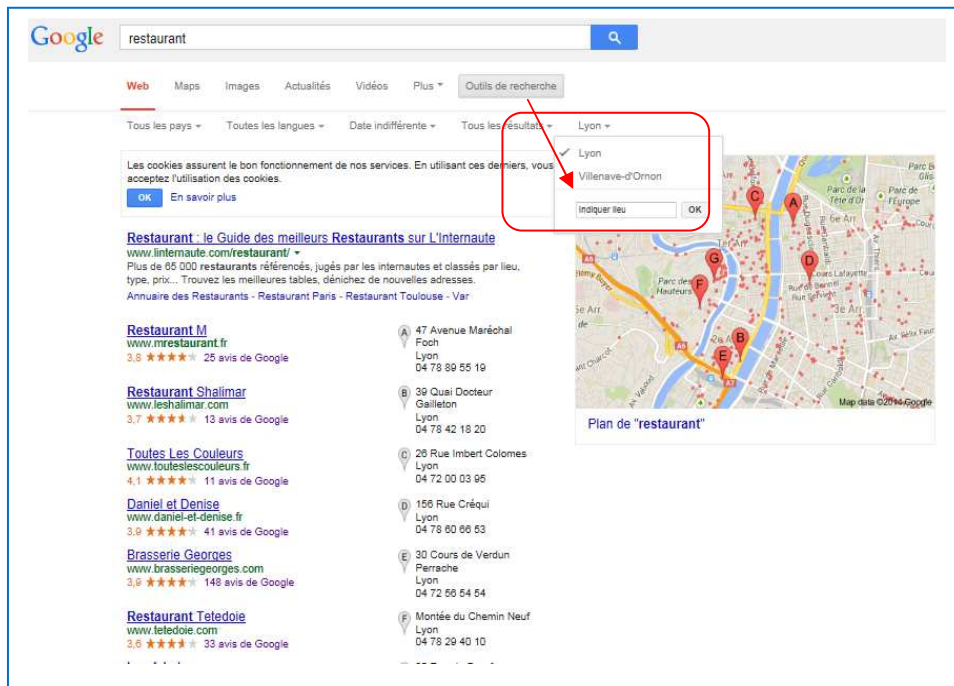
Google restaurant

Web Maps Images Actualités Vidéos Plus Outils de recherche

Tous les pays Toutes les langues Date indifférente Tous les résultats Lyon

Lyon
Villenave-d'Ornon
Indiquer lieu OK

Les cookies assurent le bon fonctionnement de nos services. En utilisant ces derniers, vous acceptez l'utilisation des cookies.
OK En savoir plus

Restaurant : le Guide des meilleurs Restaurants sur L'Internaute
www.linternaute.com/restaurant/
Plus de 65 000 restaurants référencés, jugés par les internautes et classés par lieu, type, prix... Trouvez les meilleures tables, dénichez de nouvelles adresses.
Annuaire des Restaurants - Restaurant Paris - Restaurant Toulouse - Var

Restaurant M
www.mrestaurant.fr
3,8 ★★★★ 25 avis de Google
A 47 Avenue Maréchal Foch Lyon 04 78 89 55 19

Restaurant Shalimar
www.leshalimar.com
3,7 ★★★★ 13 avis de Google
B 39 Quai Docteur Gailleton Lyon 04 78 42 18 20

Toutes Les Couleurs
www.touteslescouleurs.fr
4,1 ★★★★ 11 avis de Google
C 26 Rue Imbert Colomes Lyon 04 72 00 03 95

Daniel et Denise
www.daniel-et-denise.fr
3,9 ★★★★ 41 avis de Google
D 156 Rue Créqui Lyon 04 78 60 66 53

Brasserie Georges
www.brasseriegeorges.com
3,9 ★★★★ 148 avis de Google
E 30 Cours de Verdun Perrache Lyon 04 72 56 54 54

Restaurant Tetedoie
www.tetedoie.com
3,6 ★★★★ 33 avis de Google
F Montée du Chemin Neuf Lyon 04 78 29 40 10

Parc de la Tête d'Or Parc des Hauteurs Cours Lafayette 3e Arr. 6e Arr. 5e Arr. A6 A7
Map data ©2014 Google
Plan de "restaurant"